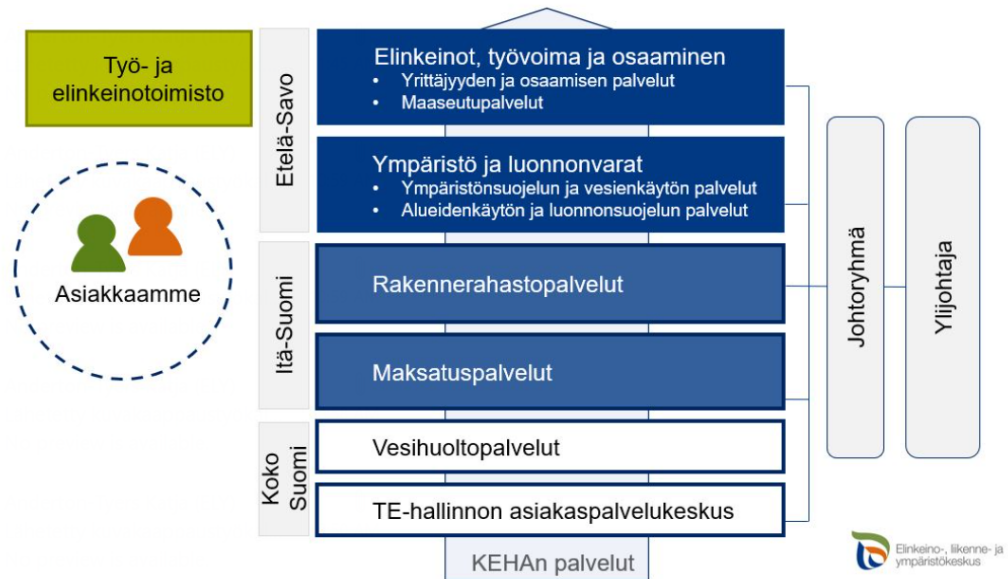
Työ- ja elinkeinotoimisto

Asiakkaamme

Etelä-Savo

Elinkeinot, työvoima ja osaaminen
• Yrittäjyyden ja osaamisen palvelut
• Maaseutupalvelut

Ympäristö ja luonnonvarat
• Ympäristönsuojelun ja vesienkäytön palvelut
• Alueidenkäytön ja luonnonsuojelun palvelut

Itä-Suomi

Rakennerahastopalvelut

Maksatuspalvelut

Koko Suomi

Vesihuoltopalvelut

TE-hallinnon asiakaspalvelukeskus

KEHAn palvelut

Johtoryhmä

Ylijohtaja

Elinkeino-, liikenne- ja ympäristökeskus